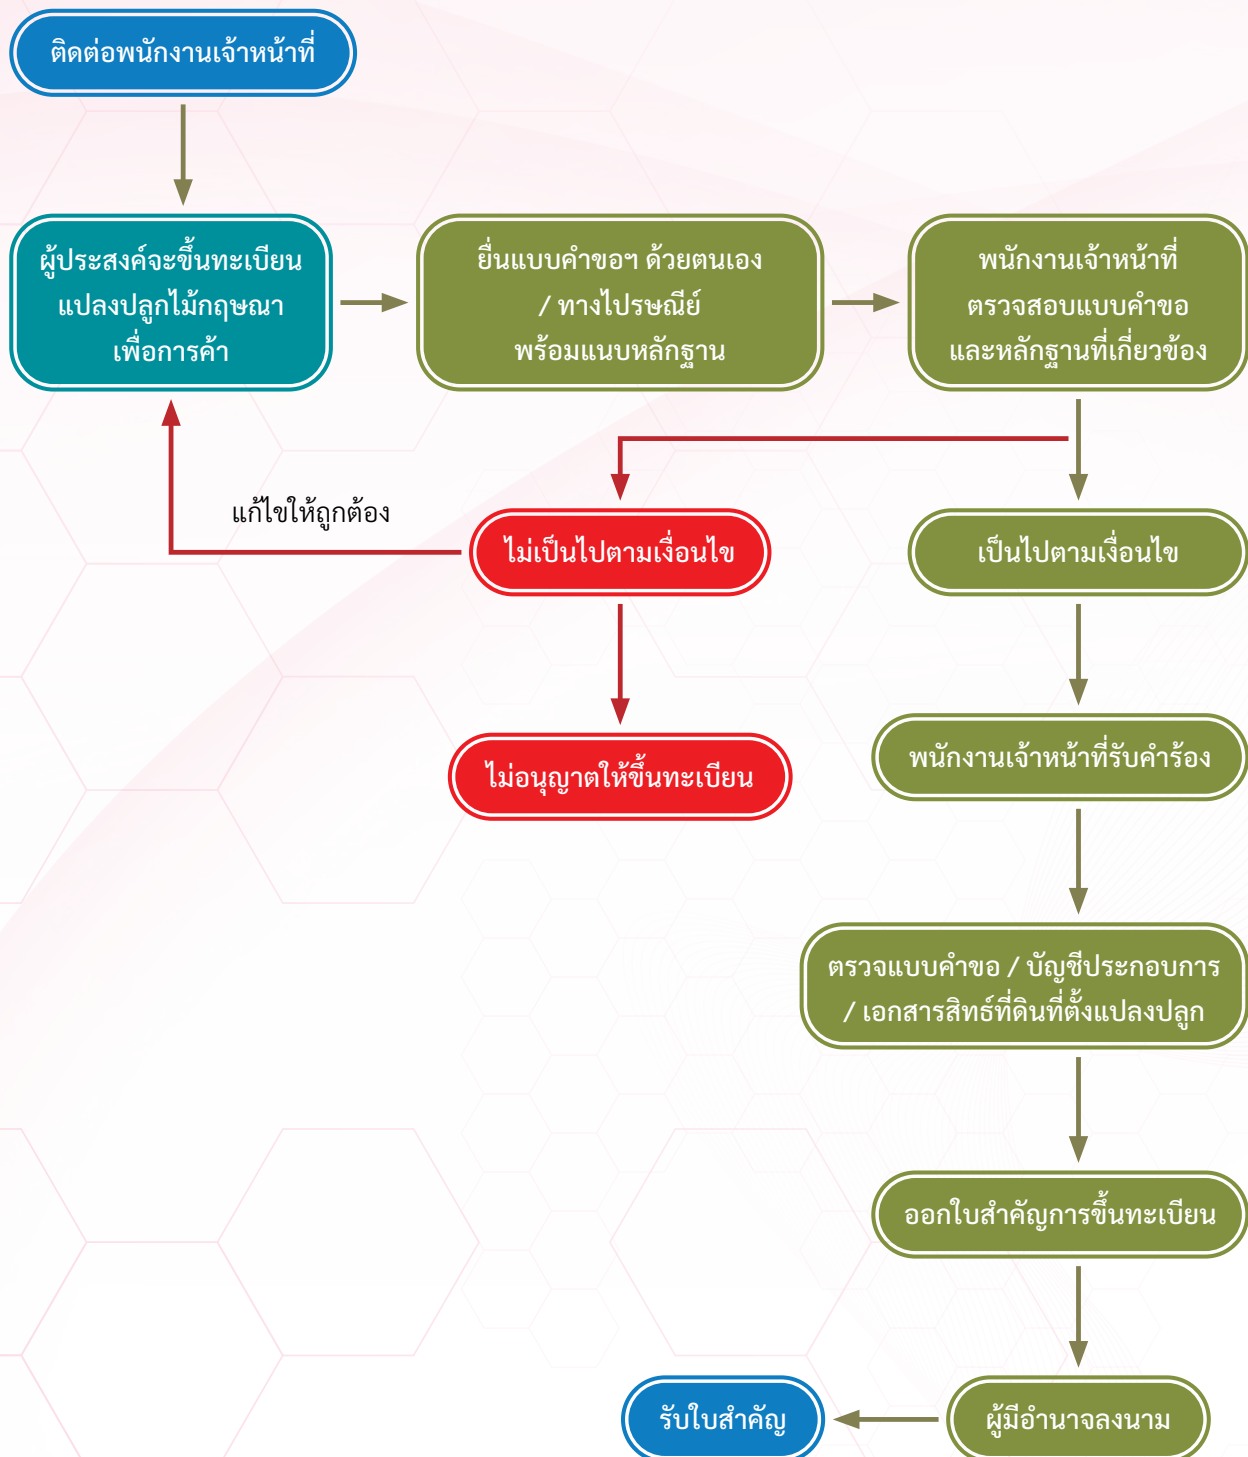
ติดต่อพนักงานเจ้าหน้าที่

ผู้ประสงค์จะขึ้นทะเบียน แปลงปลูกไม้กฤษณา เพื่อการค้า

ยื่นแบบคำขอฯ ด้วยตนเอง / ทางไปรษณีย์ พร้อมแนบหลักฐาน

พนักงานเจ้าหน้าที่ ตรวจสอบแบบคำขอ และหลักฐานที่เกี่ยวข้อง

แก้ไขให้ถูกต้อง

ไม่เป็นไปตามเงื่อนไข

เป็นไปตามเงื่อนไข

ไม่อนุญาตให้ขึ้นทะเบียน

พนักงานเจ้าหน้าที่รับคำร้อง

ตรวจแบบคำขอ / บัญชีประกอบการ / เอกสารสิทธ์ที่ดินที่ตั้งแปลงปลูก

ออกใบสำคัญการขึ้นทะเบียน

รับใบสำคัญ

ผู้มีอำนาจลงนาม